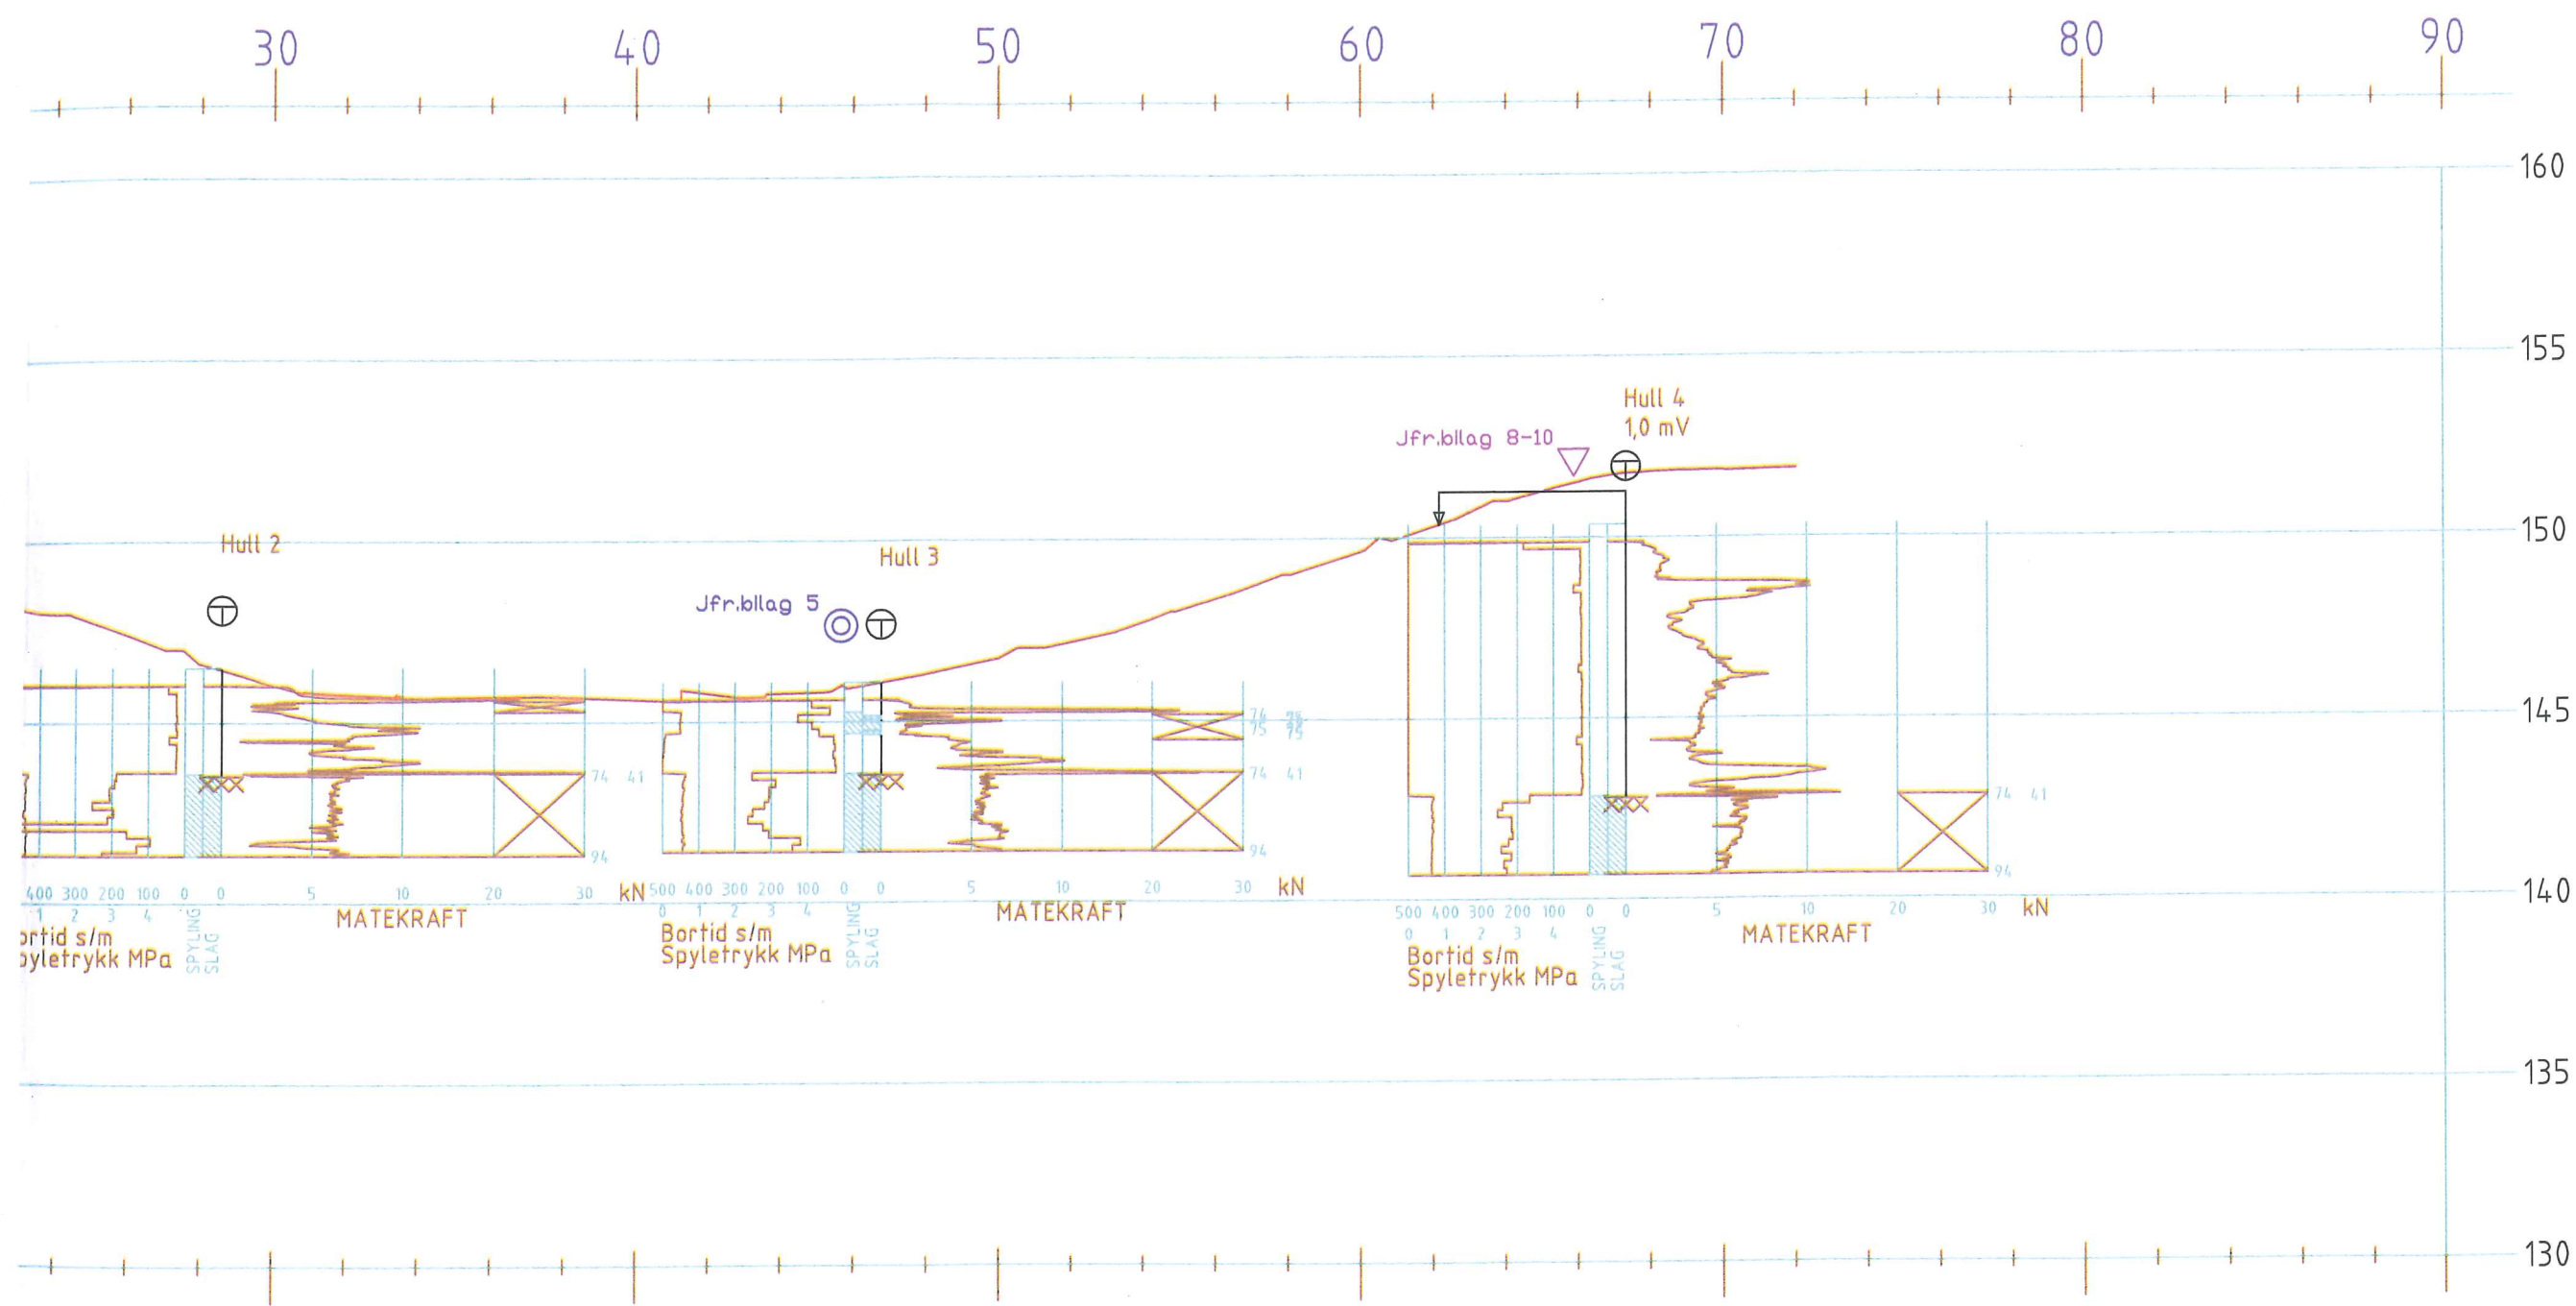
30 40 50 60 70 80 90

160

155

150

145

140

135

130

Hull 4
1,0 mV

Jfr.bilag 8-10

Hull 2

Hull 3

Jfr.bilag 5

74 41

94

74 75
75 75

74 41

94

74 41

94

400 300 200 100 0 0 5 10 20 30 kN
1 2 3 4
ortid s/m
pyletrykk MPa
SPYLING
SLAG
MATEKRAFT

500 400 300 200 100 0 0 5 10 20 30 kN
0 1 2 3 4
Bortid s/m
Spyletrykk MPa
SPYLING
SLAG
MATEKRAFT

500 400 300 200 100 0 0 5 10 20 30 kN
0 1 2 3 4
Bortid s/m
Spyletrykk MPa
SPYLING
SLAG
MATEKRAFT